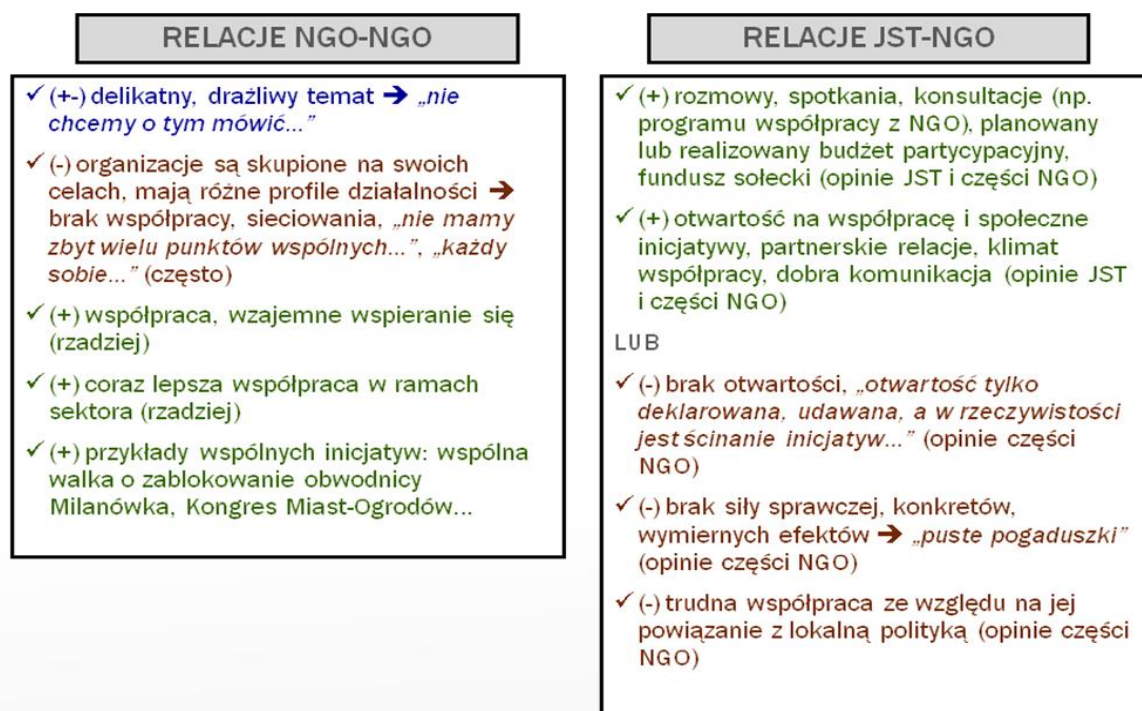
RELACJE NGO-NGO

✓ (+-) delikatny, drażliwy temat ➔ „nie chcemy o tym mówić…"

✓ (-) organizacje są skupione na swoich celach, mają różne profile działalności ➔ brak współpracy, sieciowania, „nie mamy zbyt wielu punktów wspólnych…", „każdy sobie…" (często)

✓ (+) współpraca, wzajemne wspieranie się (rzadziej)

✓ (+) coraz lepsza współpraca w ramach sektora (rzadziej)

✓ (+) przykłady wspólnych inicjatyw: wspólna walka o zablokowanie obwodnicy Milanówka, Kongres Miast-Ogrodów…

RELACJE JST-NGO

✓ (+) rozmowy, spotkania, konsultacje (np. programu współpracy z NGO), planowany lub realizowany budżet partycypacyjny, fundusz sołecki (opinie JST i części NGO)

✓ (+) otwartość na współpracę i społeczne inicjatywy, partnerskie relacje, klimat współpracy, dobra komunikacja (opinie JST i części NGO)

LUB

✓ (-) brak otwartości, „otwartość tylko deklarowana, udawana, a w rzeczywistości jest ścinanie inicjatyw…" (opinie części NGO)

✓ (-) brak siły sprawczej, konkretów, wymiernych efektów ➔ „puste pogaduszki" (opinie części NGO)

✓ (-) trudna współpraca ze względu na jej powiązanie z lokalną polityką (opinie części NGO)